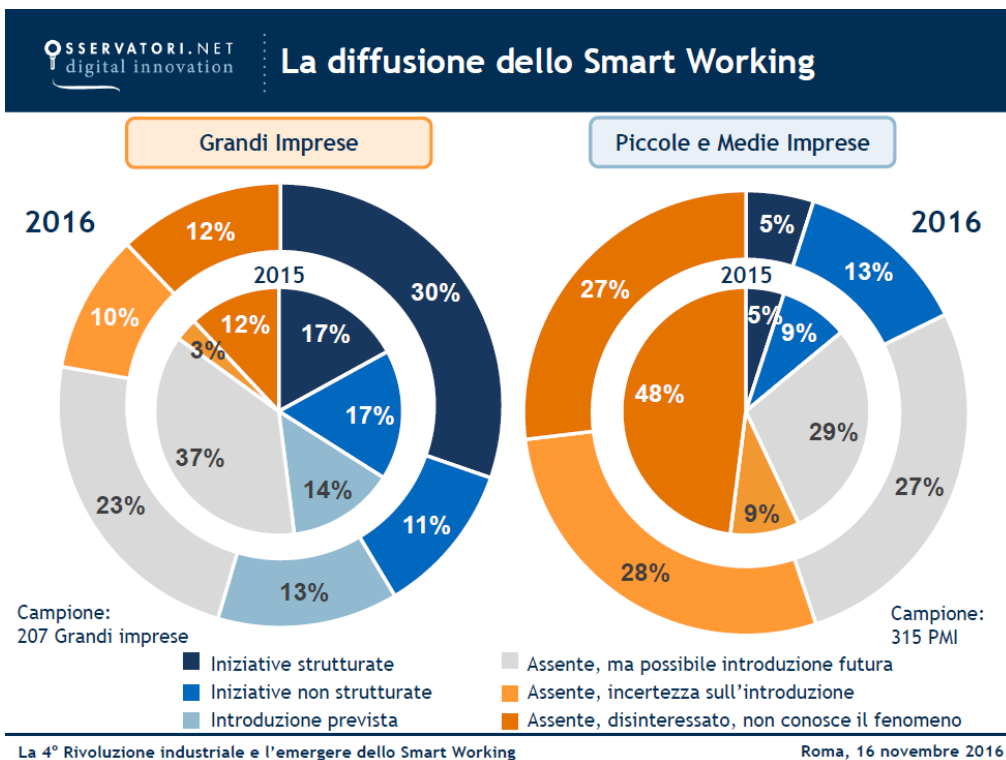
OSSERVATORI.NET
digital innovation

La diffusione dello Smart Working

Grandi Imprese

2016

2015

12%
30%
10%
12%
17%
3%
17%
37%
14%
23%
11%
13%

Campione:
207 Grandi imprese

Piccole e Medie Imprese

2016

2015

5%
27%
13%
5%
9%
48%
29%
27%
9%
28%

Campione:
315 PMI

Iniziative strutturate
Iniziative non strutturate
Introduzione prevista
Assente, ma possibile introduzione futura
Assente, incertezza sull'introduzione
Assente, disinteressato, non conosce il fenomeno

La 4° Rivoluzione industriale e l'emergere dello Smart Working

Roma, 16 novembre 2016